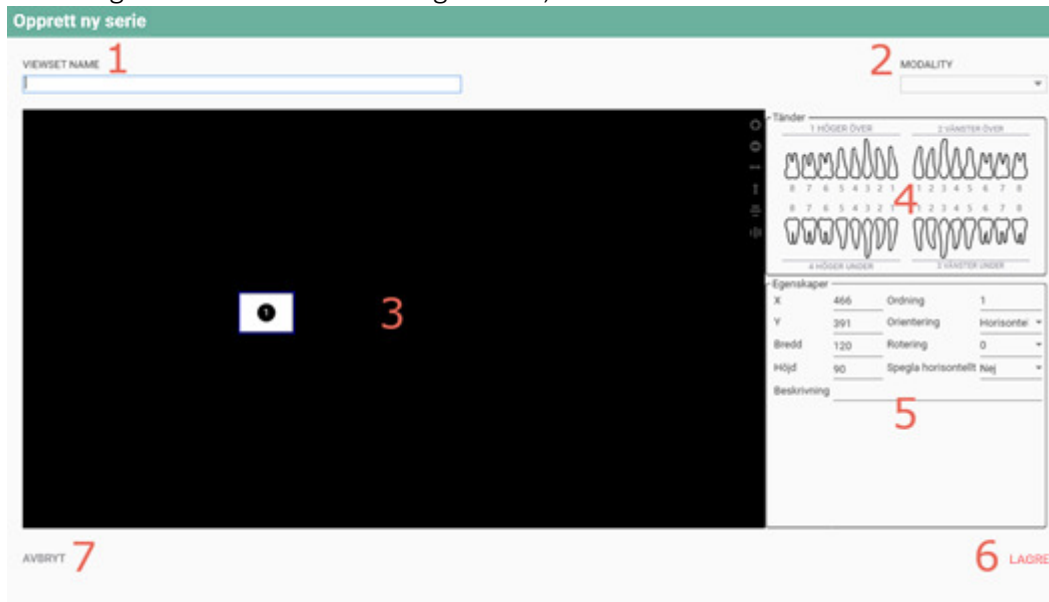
Opprett ny serie

VIEWSET NAME 1

2 MODALITY

Tänder
1 HÖGER ÖVER
2 VÄNSTER ÖVER
8 7 6 5 4 3 2 1 1 2 3 4 5 6 7 8
8 7 6 5 4 3 2 1 1 2 3 4 5 6 7 8
4 HÖGER UNDER
3 VÄNSTER UNDER
4

1

3

Egenskaper
| X | 466 | Ordning | 1 |
|---|---|---|---|
| Y | 391 | Orientering | Horisontel |
| Bredd | 120 | Rotering | 0 |
| Höjd | 90 | Spegla horisontellt | Nej |

Beskrivning

5

AVBRYT 7

6 LAGRE